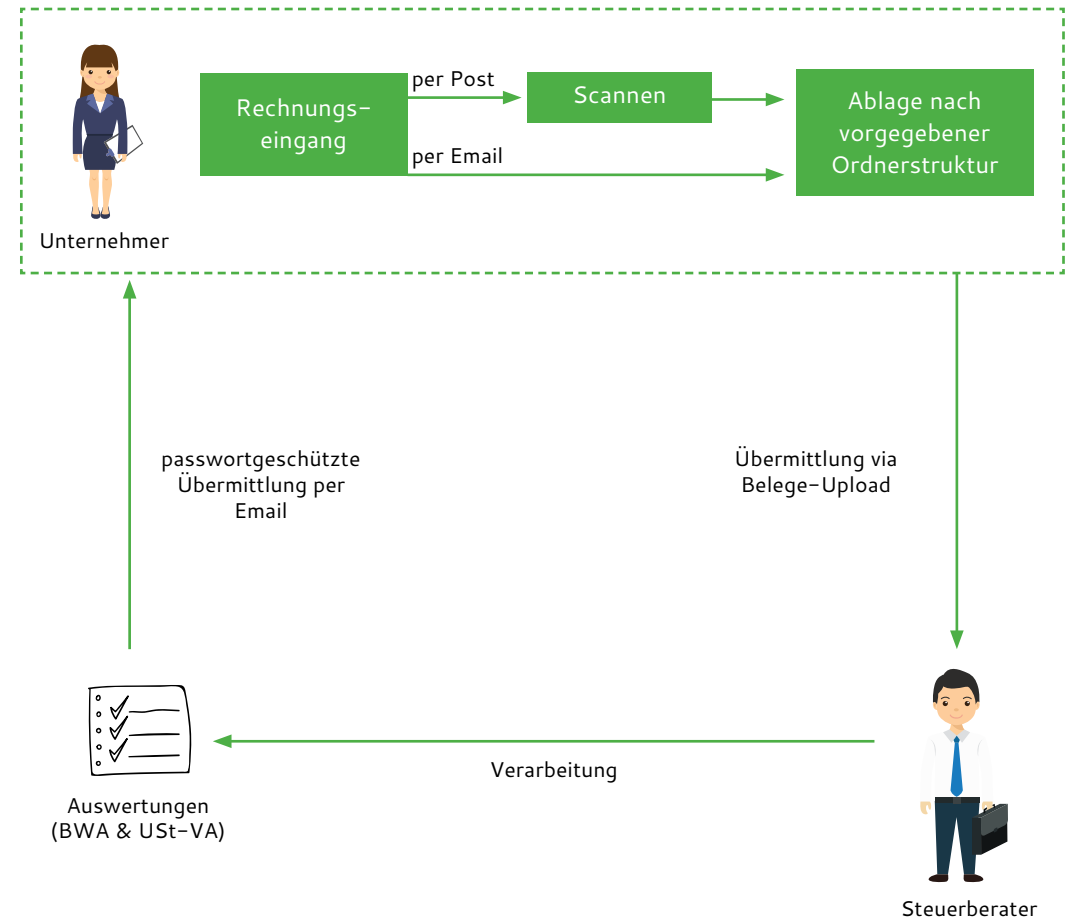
Unternehmer

Rechnungseingang

per Post

Scannen

per Email

Ablage nach vorgegebener Ordnerstruktur

passwortgeschützte Übermittlung per Email

Übermittlung via Belege-Upload

Auswertungen (BWA & USt-VA)

Verarbeitung

Steuerberater